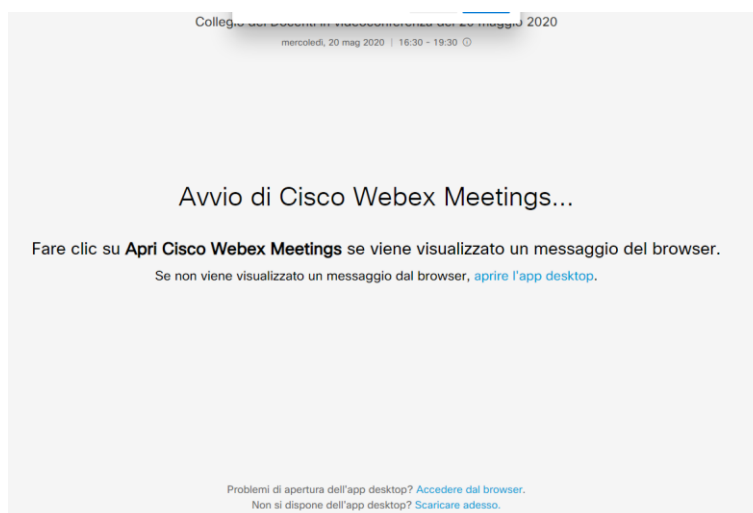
Collegio dei Docenti in videoconferenza del 20 maggio 2020
mercoledì, 20 mag 2020 | 16:30 - 19:30

Avvio di Cisco Webex Meetings...

Fare clic su **Apri Cisco Webex Meetings** se viene visualizzato un messaggio del browser.

Se non viene visualizzato un messaggio dal browser, aprire l'app desktop.

Problemi di apertura dell'app desktop? Accedere dal browser.
Non si dispone dell'app desktop? Scaricare adesso.